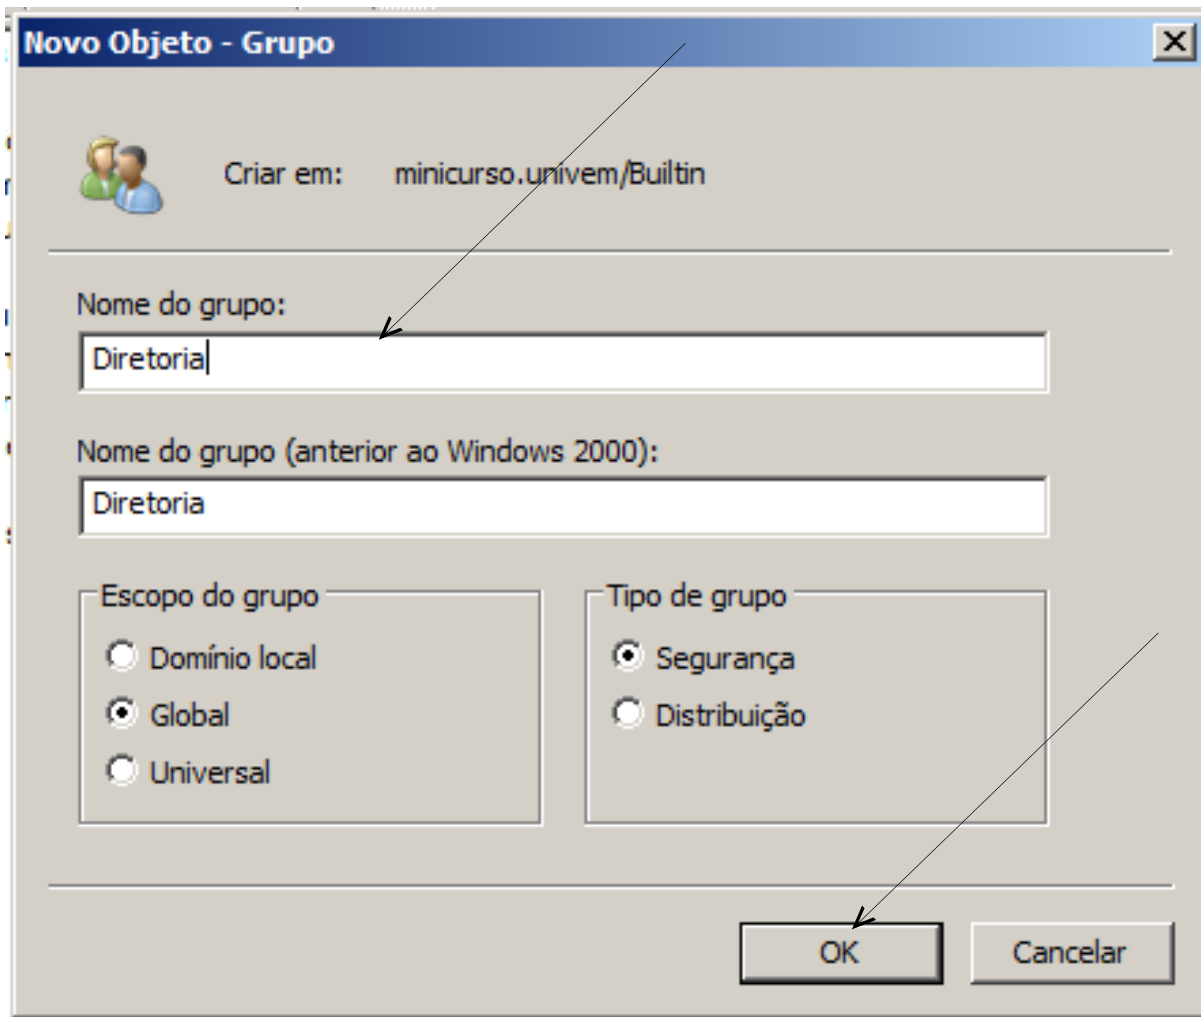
Novo Objeto - Grupo

Criar em: minicurso.univem/Builtin

Nome do grupo:

Diretoria

Nome do grupo (anterior ao Windows 2000):

Diretoria

Escopo do grupo

Domínio local

Global

Universal

Tipo de grupo

Segurança

Distribuição

OK

Cancelar